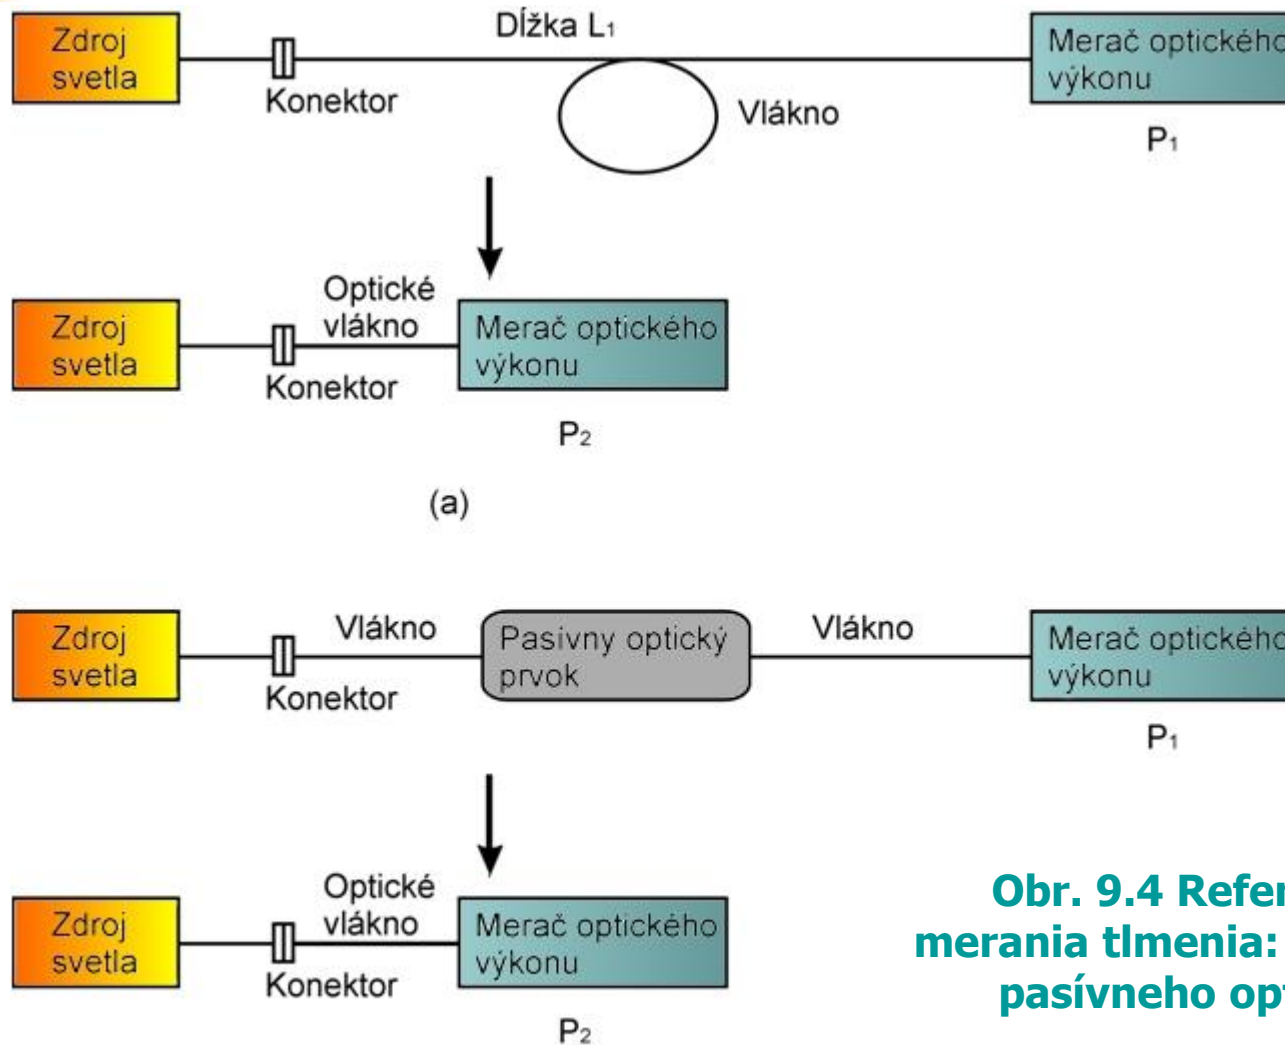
Zdroj svetla

Dĺžka $L_1$

Merač optického výkonu

Konektor

Vlákno

$P_1$

Zdroj svetla

Optické vlákno

Merač optického výkonu

Konektor

$P_2$

(a)

Zdroj svetla

Vlákno

Pasivny optický prvok

Vlákno

Merač optického výkonu

Konektor

$P_1$

Zdroj svetla

Optické vlákno

Merač optického výkonu

Konektor

$P_2$

Obr. 9.4 Refer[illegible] merania tlmenia: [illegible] pasívneho op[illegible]